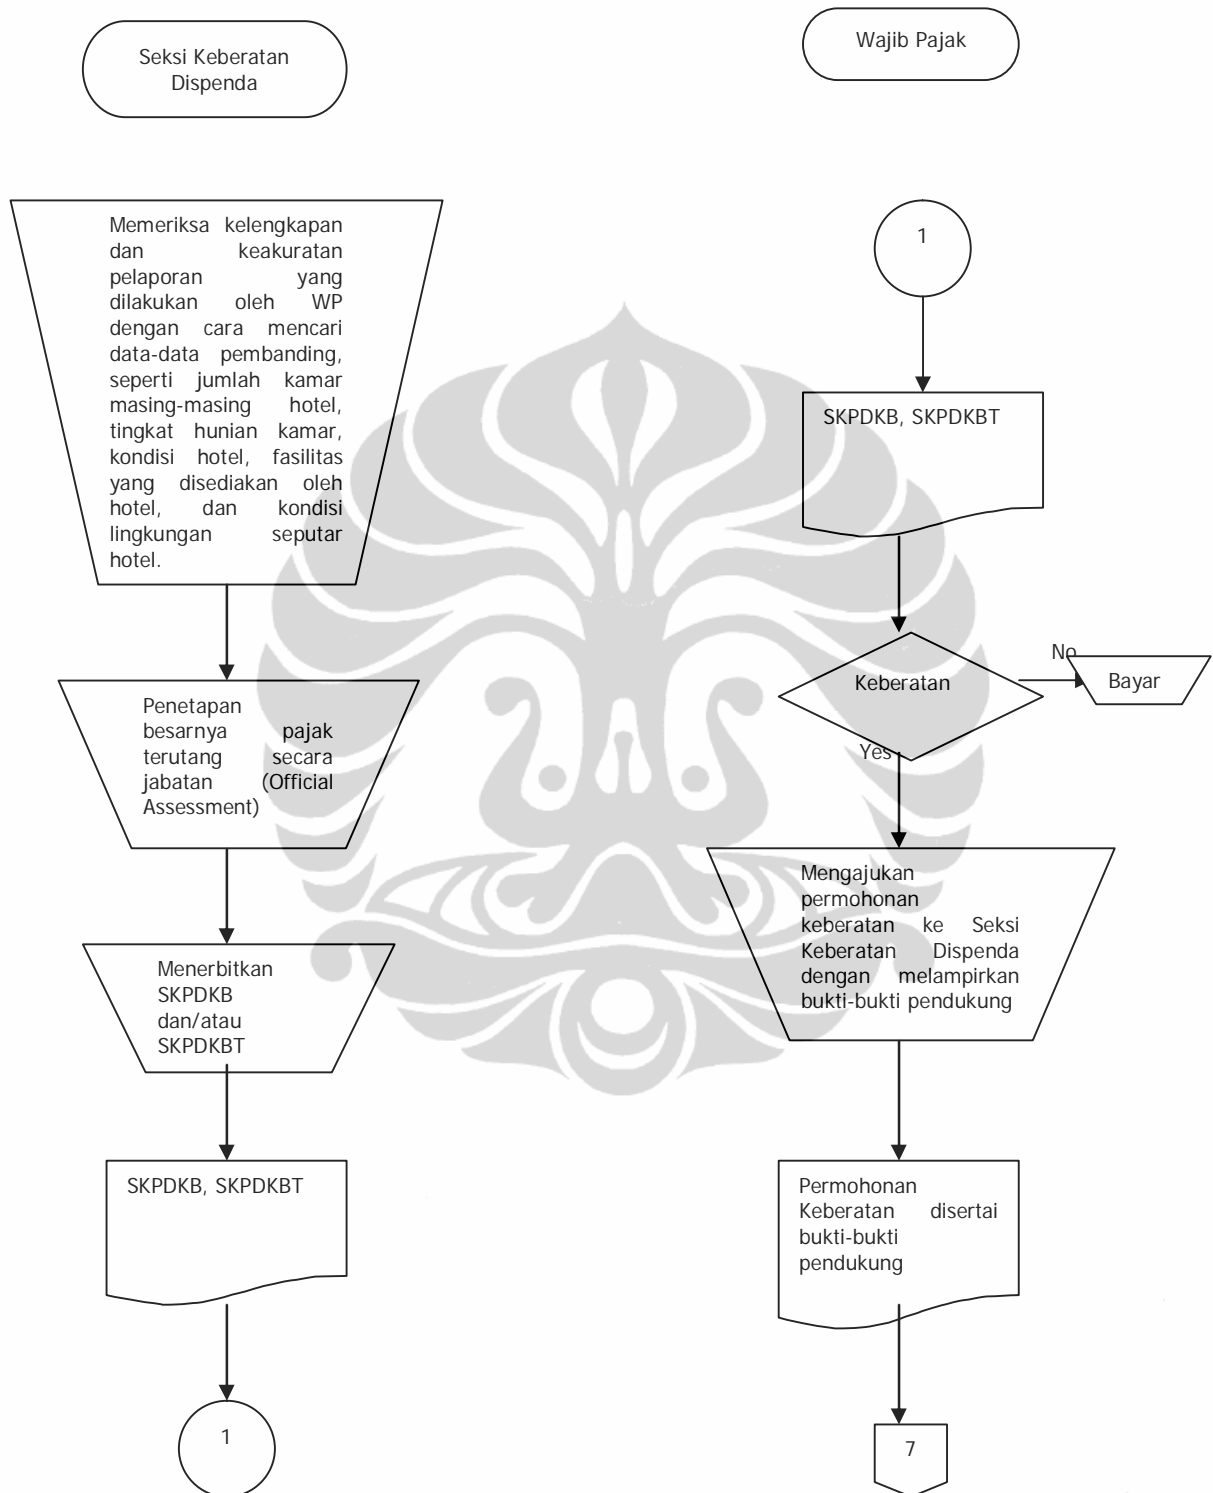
Seksi Keberatan Dispenda

Wajib Pajak

Memeriksa kelengkapan dan keakuratan pelaporan yang dilakukan oleh WP dengan cara mencari data-data pembanding, seperti jumlah kamar masing-masing hotel, tingkat hunian kamar, kondisi hotel, fasilitas yang disediakan oleh hotel, dan kondisi lingkungan seputar hotel.

Penetapan besarnya pajak terutang secara jabatan (Official Assessment)

Menerbitkan SKPDKB dan/atau SKPDKBT

SKPDKB, SKPDKBT

1

1

SKPDKB, SKPDKBT

Keberatan

No

Bayar

Yes

Mengajukan permohonan keberatan ke Seksi Keberatan Dispenda dengan melampirkan bukti-bukti pendukung

Permohonan Keberatan disertai bukti-bukti pendukung

7